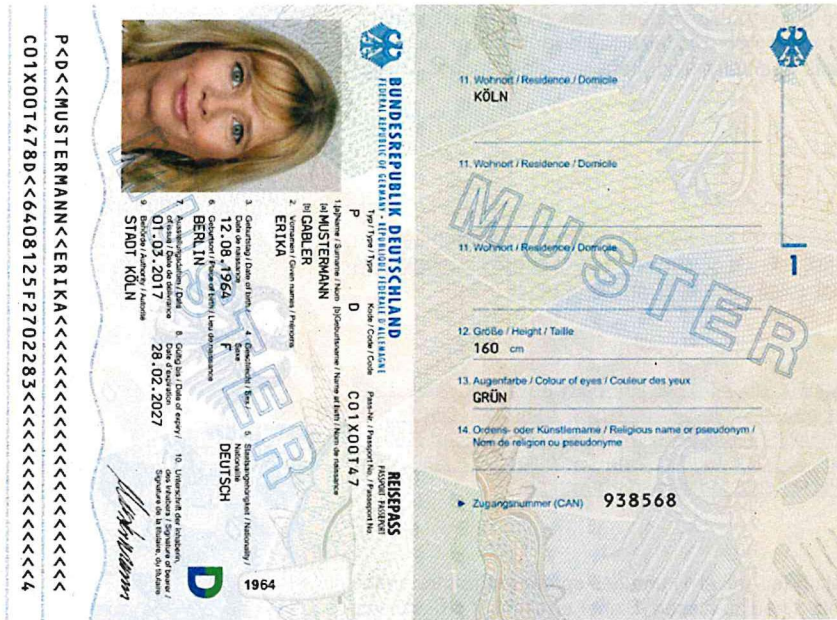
BUNDESREPUBLIK DEUTSCHLAND
FEDERAL REPUBLIC OF GERMANY • RÉPUBLIQUE FÉDÉRALE D'ALLEMAGNE

REISEPASS
PASSPORT PASSEPORT

Typ / Type / Type
P

Kode / Code / Code
D

Pass-Nr. / Passport No. / Passeport No
C01X00T47

1. Name / Surname / Nom (b) Geburtsname / Name at birth / Nom de naissance
(a) MUSTERMANN
(b) GABLER

2. Vornamen / Given names / Prénoms
ERIKA

3. Geburtstag / Date of birth / Date de naissance
12.08.1964

4. Geschlecht / Sex / Sexe
F

5. Staatsangehörigkeit / Nationality / Nationalité
DEUTSCH

6. Geburtsort / Place of birth / Lieu de naissance
BERLIN

7. Ausstellungsdatum / Date of issue / Date de délivrance
01.03.2017

8. Gültig bis / Date of expiry / Date d'expiration
28.02.2027

9. Behörde / Authority / Autorité
STADT KÖLN

10. Unterschrift der Inhaberin / Signature of bearer / Signature de la titulaire du titulaire

1964

MUSTER

P<D<<MUSTERMANN<<ERIKA<<<<<<<<<<<<<<<<<<<<<<
C01X00T478D<<6408125F2702283<<<<<<<<<<<<<<<4

11. Wohnort / Residence / Domicile
KÖLN

11. Wohnort / Residence / Domicile

11. Wohnort / Residence / Domicile

1

MUSTER

12. Größe / Height / Taille
160 cm

13. Augenfarbe / Colour of eyes / Couleur des yeux
GRÜN

14. Ordens- oder Künstlername / Religious name or pseudonym / Nom de religion ou pseudonyme

► Zugangsnummer (CAN) 938568